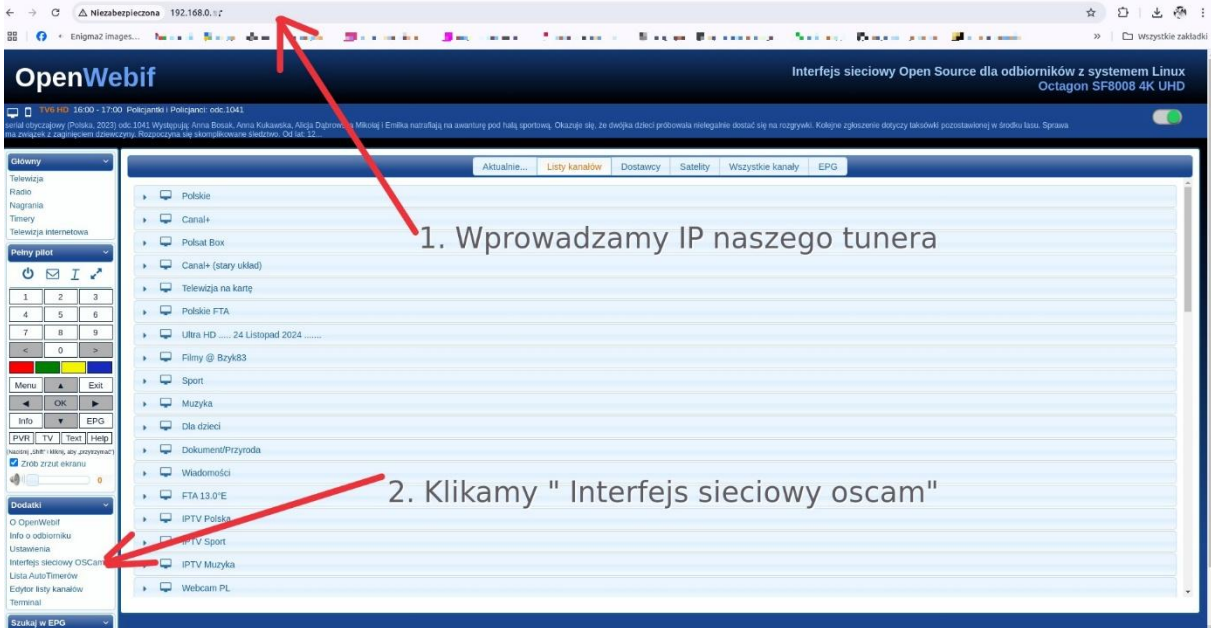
Niezabezpieczona 192.168.0.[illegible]

Enigma2 images... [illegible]

Wszystkie zakładki

OpenWebif

Interfejs sieciowy Open Source dla odbiorników z systemem Linux
Octagon SF8008 4K UHD

TV6 HD 16:00 - 17:00 Policjantki i Policjanci: odc.1041
serial obyczajowy (Polska, 2023) odc.1041 Występują: Anna Bosak, Anna Kukawska, Alicja Dąbrow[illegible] Mikołaj i Emilka natrafiają na awanturę pod halą sportową. Okazuje się, że dwójka dzieci próbowała nielegalnie dostać się na rozgrywki. Kolejne zgłoszenie dotyczy taksówki pozostawionej w środku lasu. Sprawa ma związek z zaginięciem dziewczyny. Rozpoczyna się skomplikowane śledztwo. Od lat: 12...

Główny
Telewizja
Radio
Nagrania
Timery
Telewizja internetowa

Pełny pilot

| 1 | 2 | 3 |
|---|---|---|
| 4 | 5 | 6 |
| 7 | 8 | 9 |
| < | 0 | > |

Menu ▲ Exit
◄ OK ►
Info ▼ EPG
PVR TV Text Help
(Naciśnij „Shift" i kliknij, aby „przytrzymać")
Zrób zrzut ekranu
0

Dodatki
O OpenWebif
Info o odbiorniku
Ustawienia
Interfejs sieciowy OSCam
Lista AutoTimerów
Edytor listy kanałów
Terminal

Szukaj w EPG

Aktualnie... Listy kanałów Dostawcy Satelity Wszystkie kanały EPG

Polskie
Canal+
Polsat Box
Canal+ (stary układ)
Telewizja na kartę
Polskie FTA
Ultra HD ..... 24 Listopad 2024 .......
Filmy @ Bzyk83
Sport
Muzyka
Dla dzieci
Dokument/Przyroda
Wiadomości
FTA 13.0°E
IPTV Polska
IPTV Sport
IPTV Muzyka
Webcam PL

1. Wprowadzamy IP naszego tunera

2. Klikamy " Interfejs sieciowy oscam"